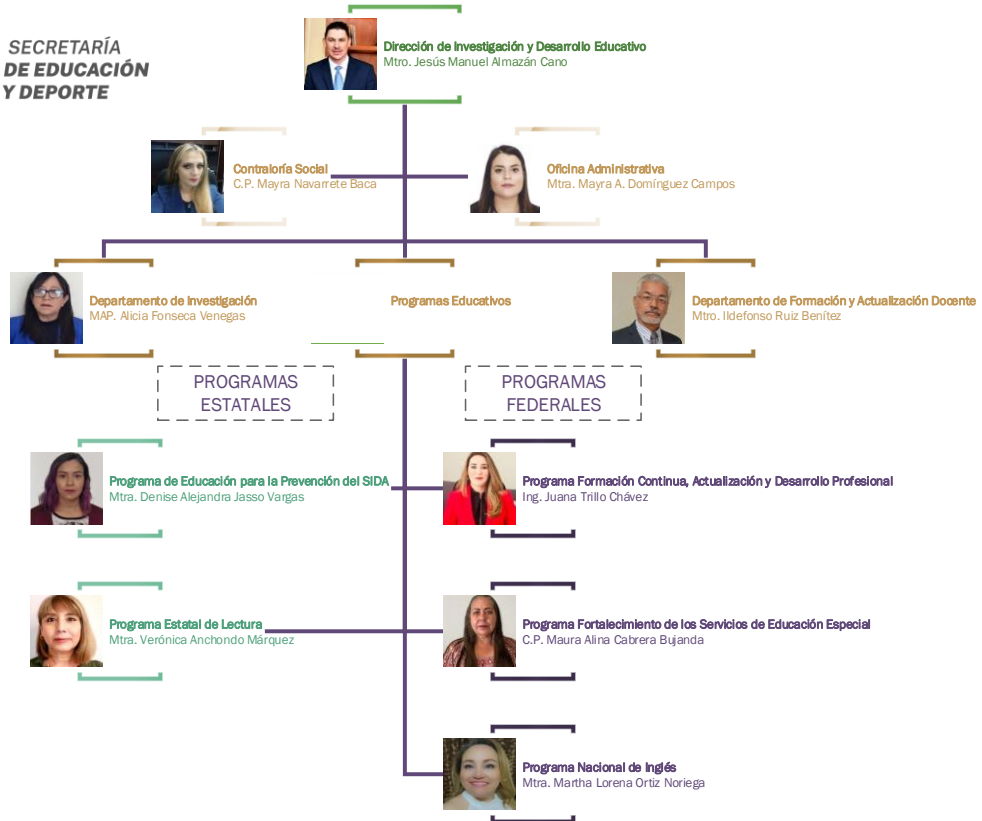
SECRETARÍA DE EDUCACIÓN Y DEPORTE

Dirección de Investigación y Desarrollo Educativo
Mtro. Jesús Manuel Almazán Cano

Contraloría Social
C.P. Mayra Navarrete Baca

Oficina Administrativa
Mtra. Mayra A. Domínguez Campos

Departamento de Investigación
MAP. Alicia Fonseca Venegas

Programas Educativos

Departamento de Formación y Actualización Docente
Mtro. Ildefonso Ruiz Benítez

PROGRAMAS ESTATALES

PROGRAMAS FEDERALES

Programa de Educación para la Prevención del SIDA
Mtra. Denise Alejandra Jasso Vargas

Programa Formación Continua, Actualización y Desarrollo Profesional
Ing. Juana Trillo Chávez

Programa Estatal de Lectura
Mtra. Verónica Anchondo Márquez

Programa Fortalecimiento de los Servicios de Educación Especial
C.P. Maura Alina Cabrera Bujanda

Programa Nacional de Inglés
Mtra. Martha Lorena Ortiz Noriega